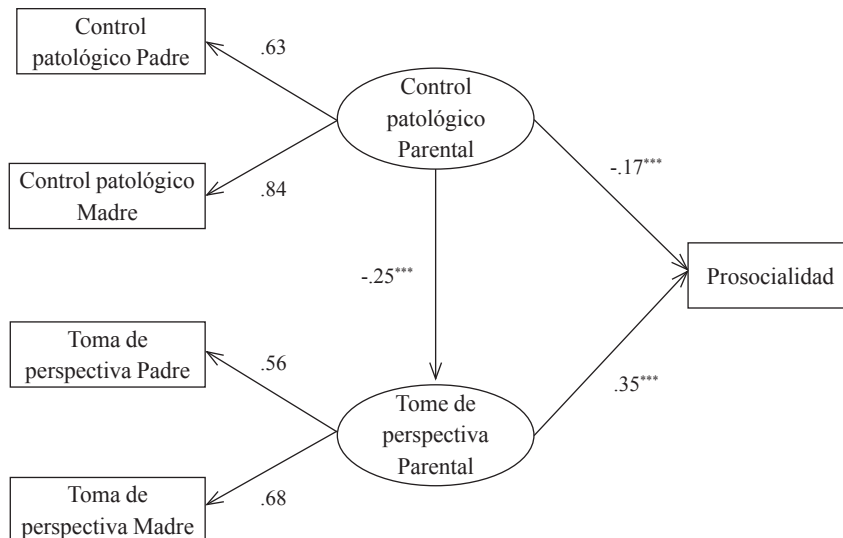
Control patológico Padre

.63

Control patológico Parental

Control patológico Madre

.84

-.17$^{***}$

-.25$^{***}$

Prosocialidad

Toma de perspectiva Padre

.56

.35$^{***}$

Tome de perspectiva Parental

Toma de perspectiva Madre

.68